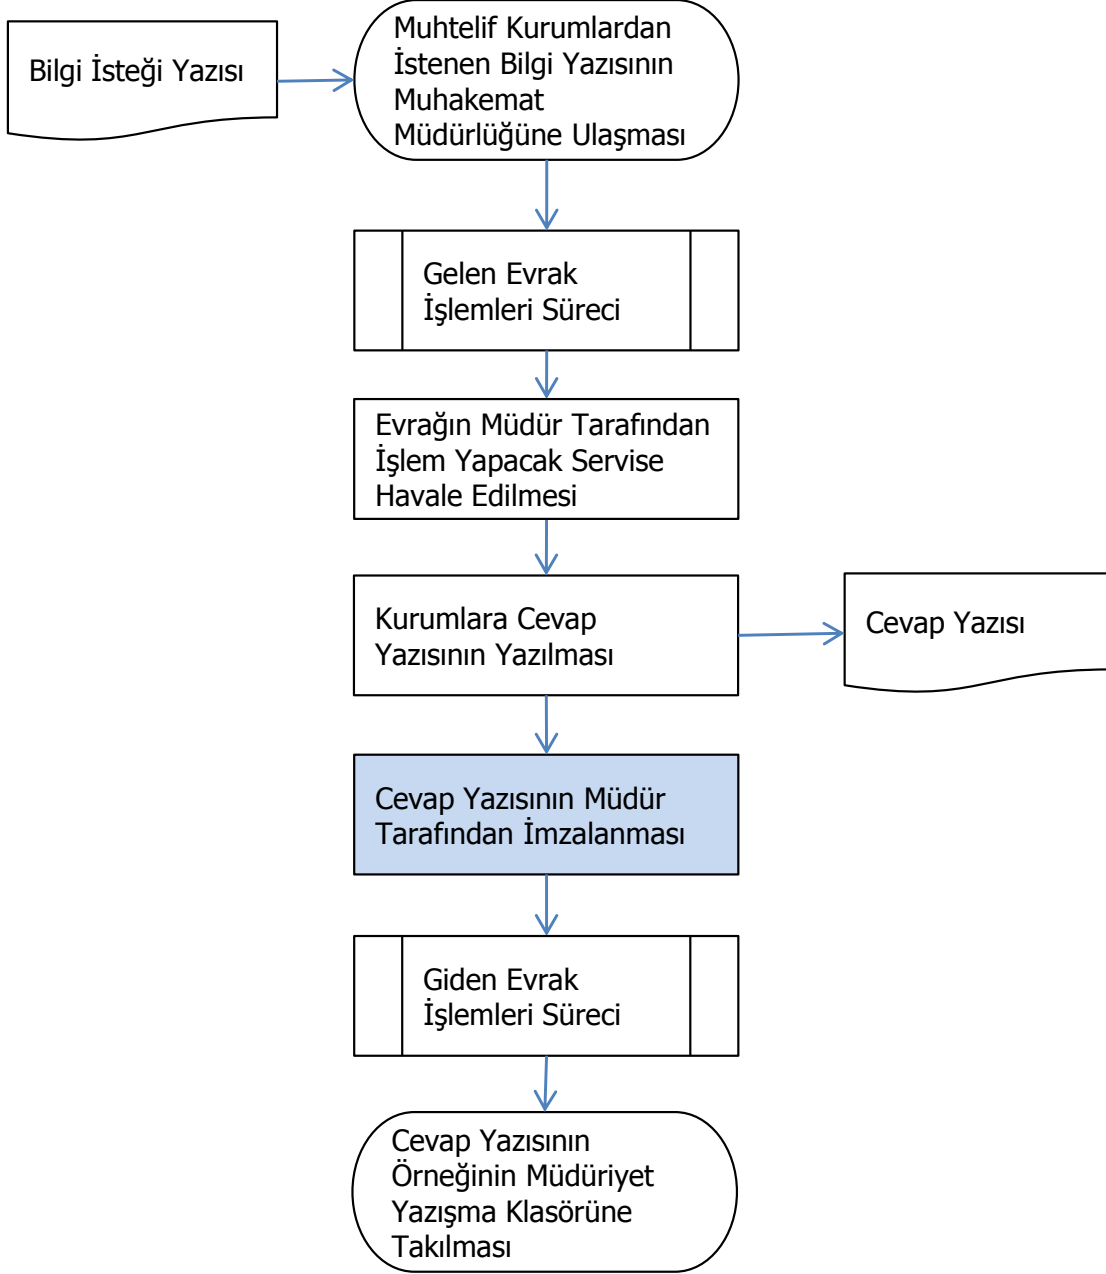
Bilgi İsteği Yazısı

Muhtelif Kurumlardan İstenen Bilgi Yazısının Muhakemat Müdürlüğüne Ulaşması

Gelen Evrak İşlemleri Süreci

Evrağın Müdür Tarafından İşlem Yapacak Servise Havale Edilmesi

Kurumlara Cevap Yazısının Yazılması

Cevap Yazısı

Cevap Yazısının Müdür Tarafından İmzalanması

Giden Evrak İşlemleri Süreci

Cevap Yazısının Örneğinin Müdüriyet Yazışma Klasörüne Takılması